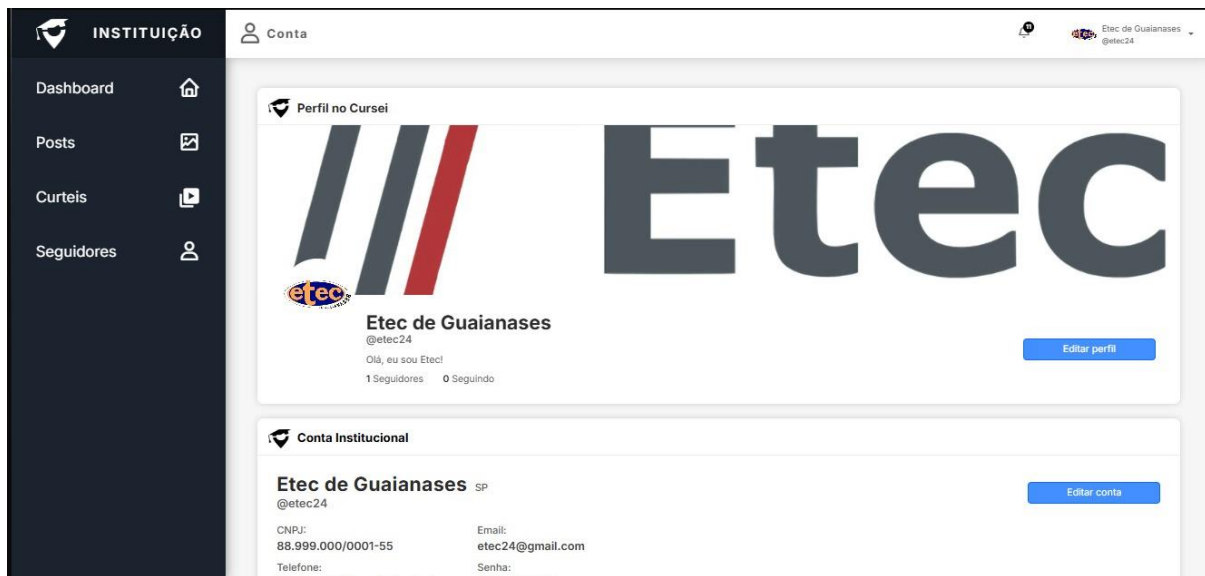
INSTITUIÇÃO

Dashboard

Posts

Curteis

Seguidores

Conta

Etec de Guaianases
@etec24

Perfil no Cursei

Etec

etec

Etec de Guaianases
@etec24
Olá, eu sou Etec!
1 Seguidores 0 Seguindo

Editar perfil

Conta Institucional

Etec de Guaianases SP
@etec24

Editar conta

CNPJ:
88.999.000/0001-55

Email:
etec24@gmail.com

Telefone:

Senha: